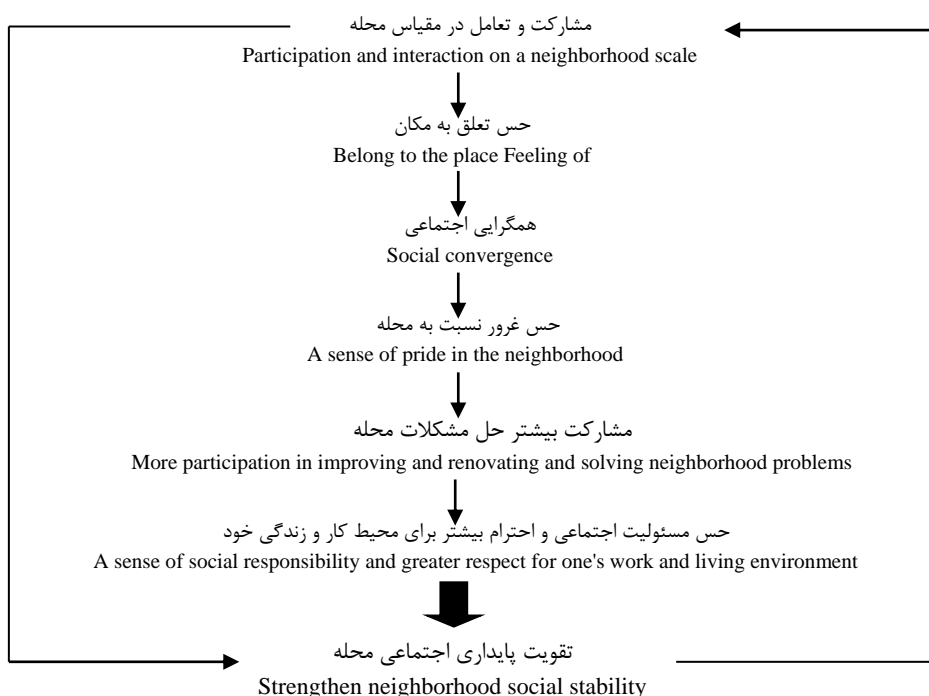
مشارکت و تعامل در مقیاس محله
Participation and interaction on a neighborhood scale

حس تعلق به مکان
Belong to the place Feeling of

همگرایی اجتماعی
Social convergence

حس غرور نسبت به محله
A sense of pride in the neighborhood

مشارکت بیشتر حل مشکلات محله
More participation in improving and renovating and solving neighborhood problems

حس مسئولیت اجتماعی و احترام بیشتر برای محیط کار و زندگی خود
A sense of social responsibility and greater respect for one's work and living environment

تقویت پایداری اجتماعی محله
Strengthen neighborhood social stability